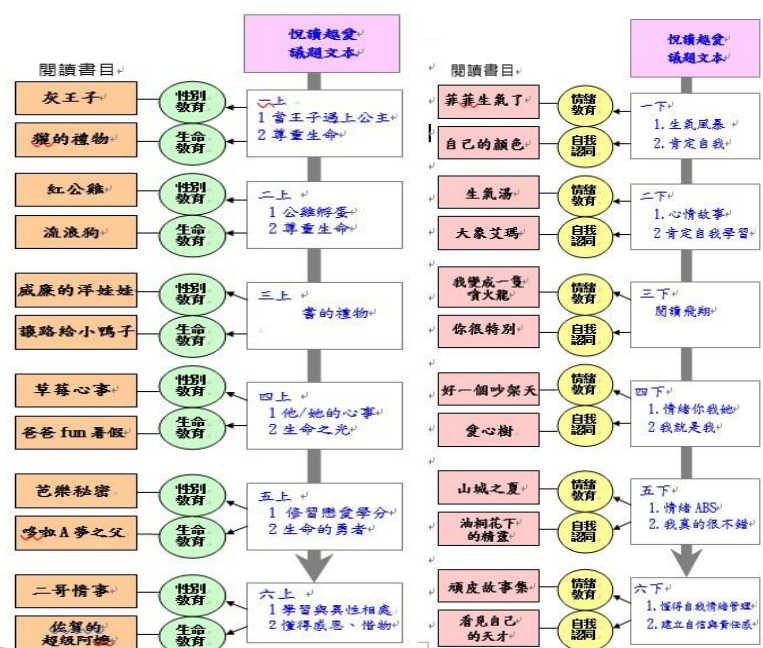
閱讀書目

悅讀越愛
議題文本

灰王子 — 性別教育
獾的禮物 — 生命教育
一上
1 當王子遇上公主
2 尊重生命

紅公雞 — 性別教育
流浪狗 — 生命教育
二上
1 公雞孵蛋
2 尊重生命

威廉的洋娃娃 — 性別教育
讓路給小鴨子 — 生命教育
三上
書的禮物

草莓心事 — 性別教育
爸爸 fun 暑假 — 生命教育
四上
1 他/她的心事
2 生命之光

芭樂秘密 — 性別教育
哆啦A夢之父 — 生命教育
五上
1 修習戀愛學分
2 生命的勇者

二哥情事 — 性別教育
佐賀的超級阿嬤 — 生命教育
六上
1 學習與異性相處
2 懂得感恩、惜物

閱讀書目

悅讀越愛
議題文本

菲菲生氣了 — 情緒教育
自己的顏色 — 自我認同
一下
1. 生氣風暴
2. 肯定自我

生氣湯 — 情緒教育
大象艾瑪 — 自我認同
二下
1. 心情故事
2 肯定自我學習

我變成一隻噴火龍 — 情緒教育
你很特別 — 自我認同
三下
閱讀飛翔

好一個吵架天 — 情緒教育
愛心樹 — 自我認同
四下
1. 情緒你我她
2 我就是我

山城之夏 — 情緒教育
油桐花下的精靈 — 自我認同
五下
1. 情緒 ABS
2. 我真的很不錯

頑皮故事集 — 情緒教育
看見自己的天才 — 自我認同
六下
1. 懂得自我情緒管理
2. 建立自信與責任感